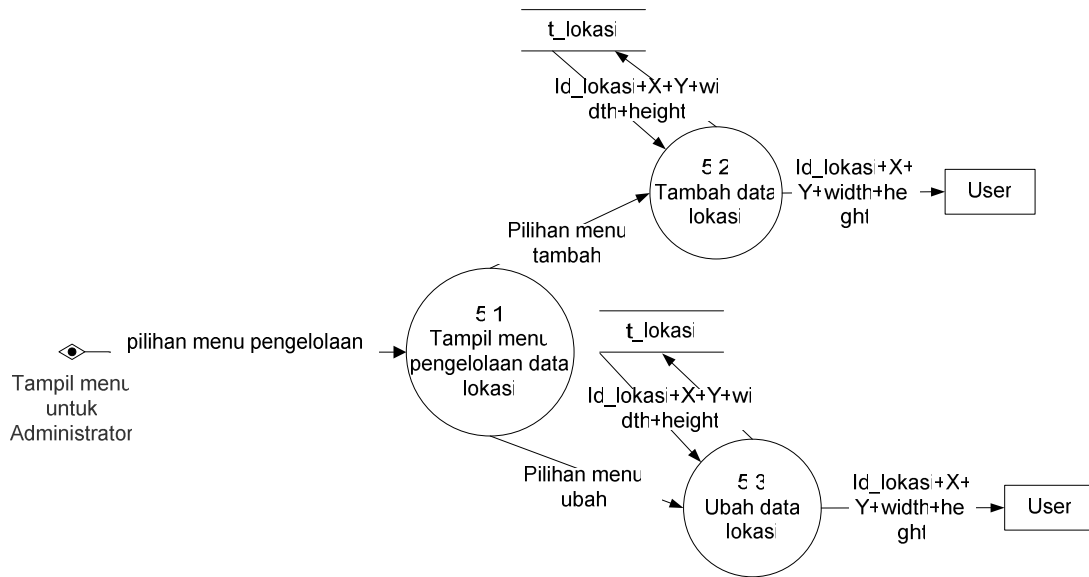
t_lokasi

Id_lokasi+X+Y+width+height

5.2
Tambah data lokasi

Id_lokasi+X+Y+width+height

User

Pilihan menu tambah

5.1
Tampil menu pengelolaan data lokasi

pilihan menu pengelolaan

Tampil menu untuk Administrator

t_lokasi

Id_lokasi+X+Y+width+height

Pilihan menu ubah

5.3
Ubah data lokasi

Id_lokasi+X+Y+width+height

User